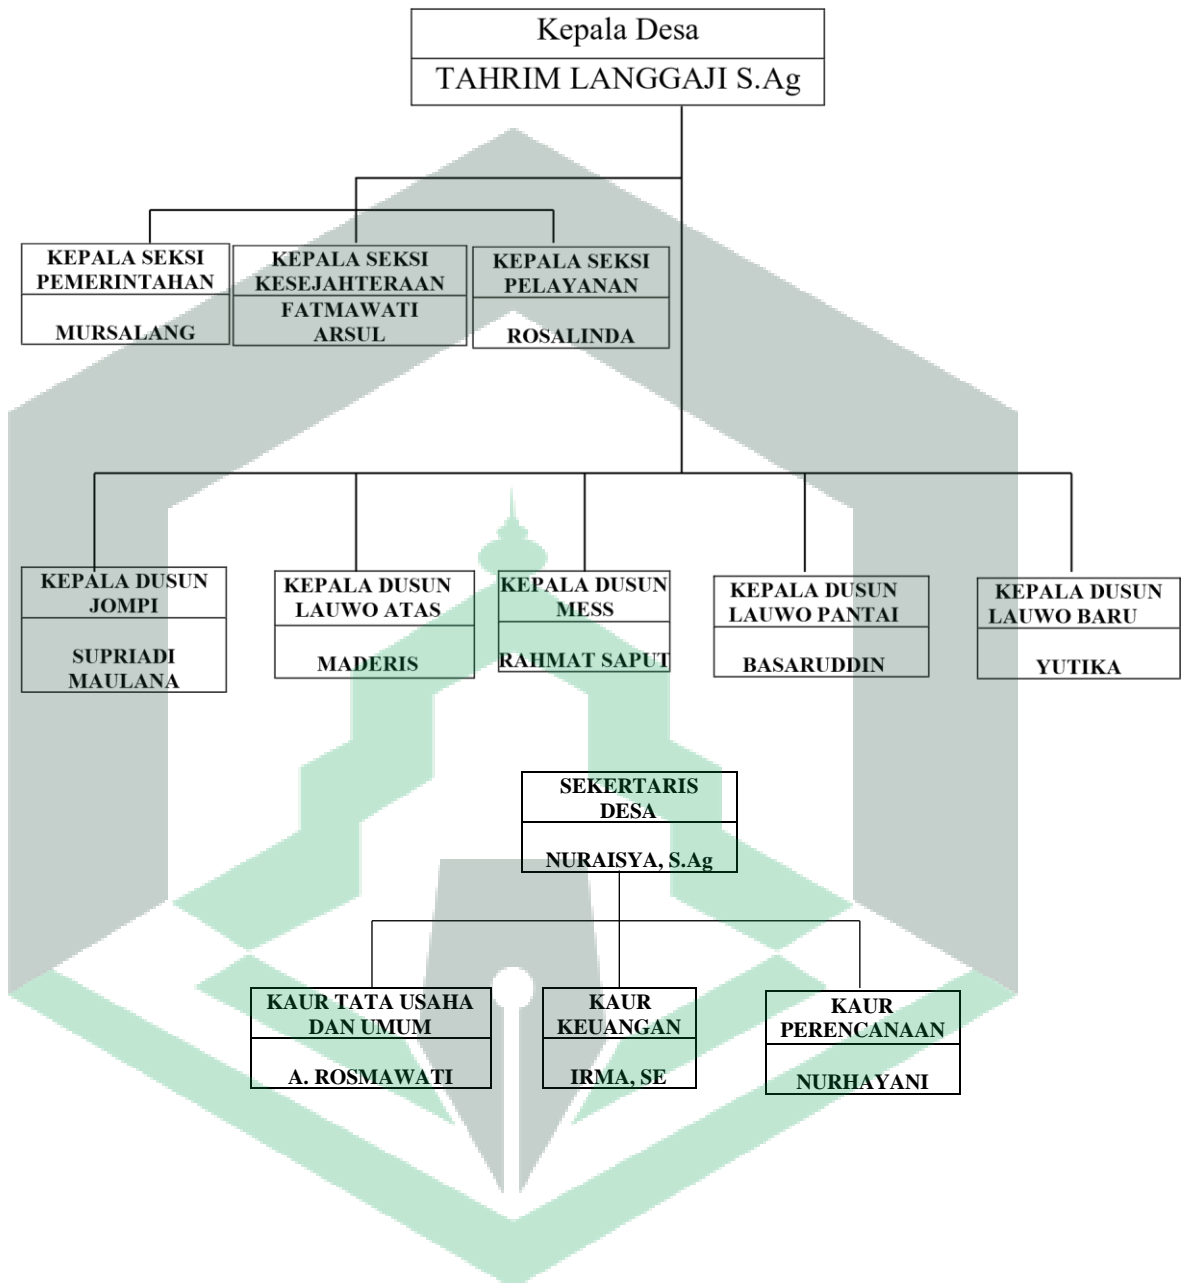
Kepala Desa
TAHRIM LANGGAJI S.Ag

KEPALA SEKSI PEMERINTAHAN
MURSALANG

KEPALA SEKSI KESEJAHTERAAN
FATMAWATI ARSUL

KEPALA SEKSI PELAYANAN
ROSALINDA

KEPALA DUSUN JOMPI
SUPRIADI MAULANA

KEPALA DUSUN LAUWO ATAS
MADERIS

KEPALA DUSUN MESS
RAHMAT SAPUT

KEPALA DUSUN LAUWO PANTAI
BASARUDDIN

KEPALA DUSUN LAUWO BARU
YUTIKA

SEKERTARIS DESA
NURAISYA, S.Ag

KAUR TATA USAHA DAN UMUM
A. ROSMAWATI

KAUR KEUANGAN
IRMA, SE

KAUR PERENCANAAN
NURHAYANI